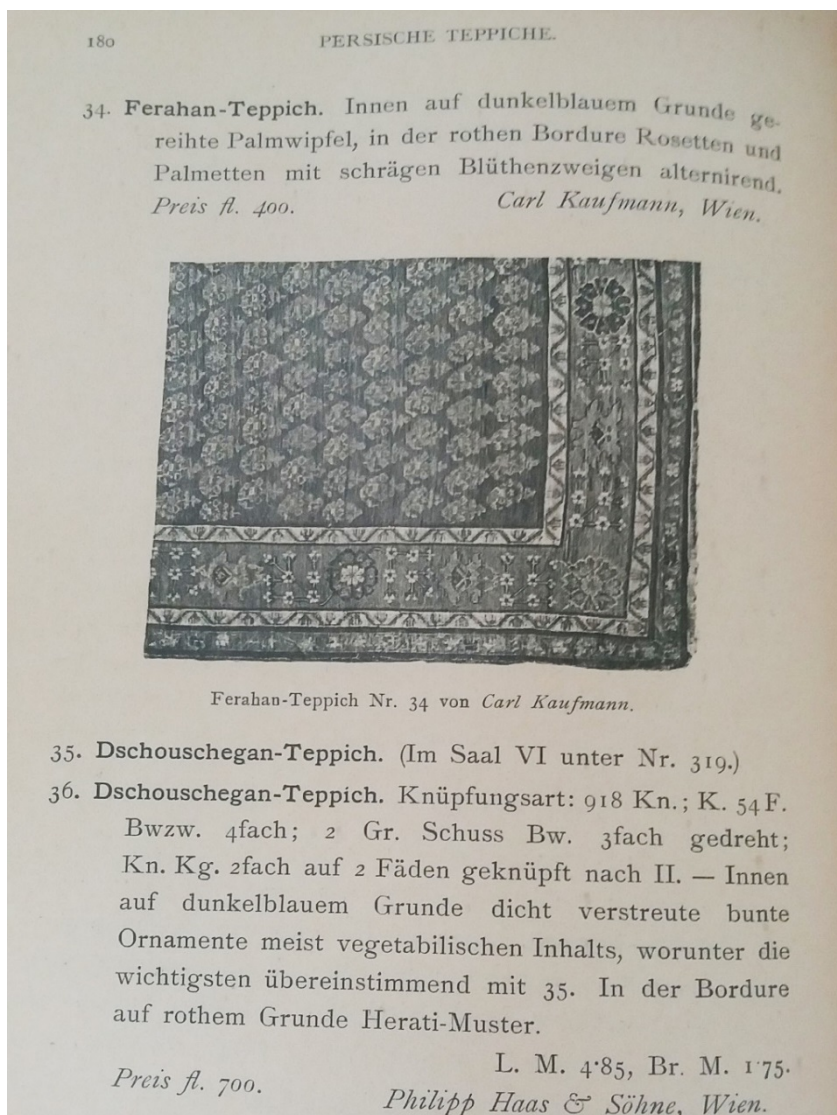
180 PERSISCHE TEPPICHE.

34. Ferahan-Teppich. Innen auf dunkelblauem Grunde gereihte Palmwipfel, in der rothen Bordure Rosetten und Palmetten mit schrägen Blüthenzweigen alternirend. *Preis fl. 400.* *Carl Kaufmann, Wien.*

Ferahan-Teppich Nr. 34 von *Carl Kaufmann.*

35. Dschouschegan-Teppich. (Im Saal VI unter Nr. 319.)

36. Dschouschegan-Teppich. Knüpfungsart: 918 Kn.; K. 54 F. Bwzw. 4fach; 2 Gr. Schuss Bw. 3fach gedreht; Kn. Kg. 2fach auf 2 Fäden geknüpft nach II. — Innen auf dunkelblauem Grunde dicht verstreute bunte Ornamente meist vegetabilischen Inhalts, worunter die wichtigsten übereinstimmend mit 35. In der Bordure auf rothem Grunde Herati-Muster.

*Preis fl. 700.* L. M. 4·85, Br. M. 1·75.
*Philipp Haas & Söhne, Wien.*